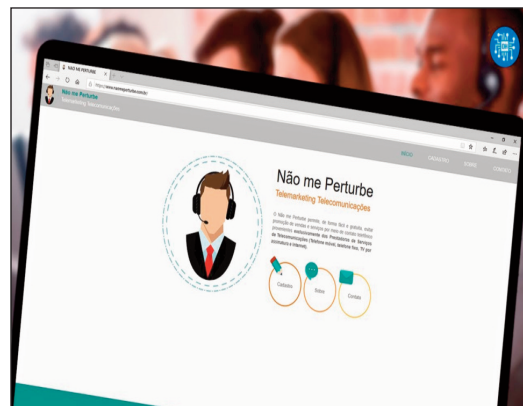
NÃO ME PERTURBE

https://www.naomeperturbe.com.br/

Não me Perturbe

Telemarketing Telecomunicações

INÍCIO

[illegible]

SOBRE

CONTATO

Não me Perturbe

Telemarketing Telecomunicações

O Não me Perturbe permite, de forma fácil e gratuita, evitar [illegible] de vendas e serviços por meio de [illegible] telefônico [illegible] exclusivamente das Prestadoras de Serviços de Telecomunicações (Telefonia móvel, telefonia fixa, TV por assinatura e internet).

Cadastro

Sobre

Contato